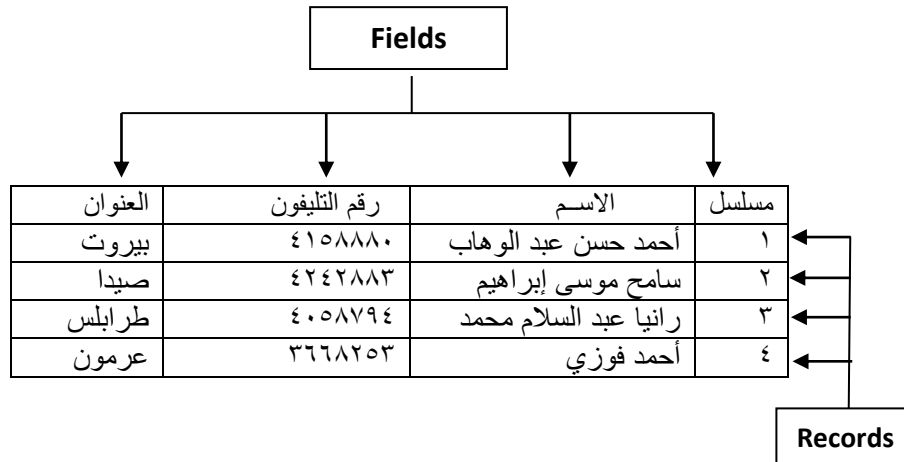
Fields

| العنوان | رقم التليفون | الاسـم | مسلسل |
|---|---|---|---|
| بيروت | ٤١٥٨٨٨٠ | أحمد حسن عبد الوهاب | ١ |
| صيدا | ٤٢٤٢٨٨٣ | سامح موسى إبراهيم | ٢ |
| طرابلس | ٤٠٥٨٧٩٤ | رانيا عبد السلام محمد | ٣ |
| عرمون | ٣٦٦٨٢٥٣ | أحمد فوزي | ٤ |

Records